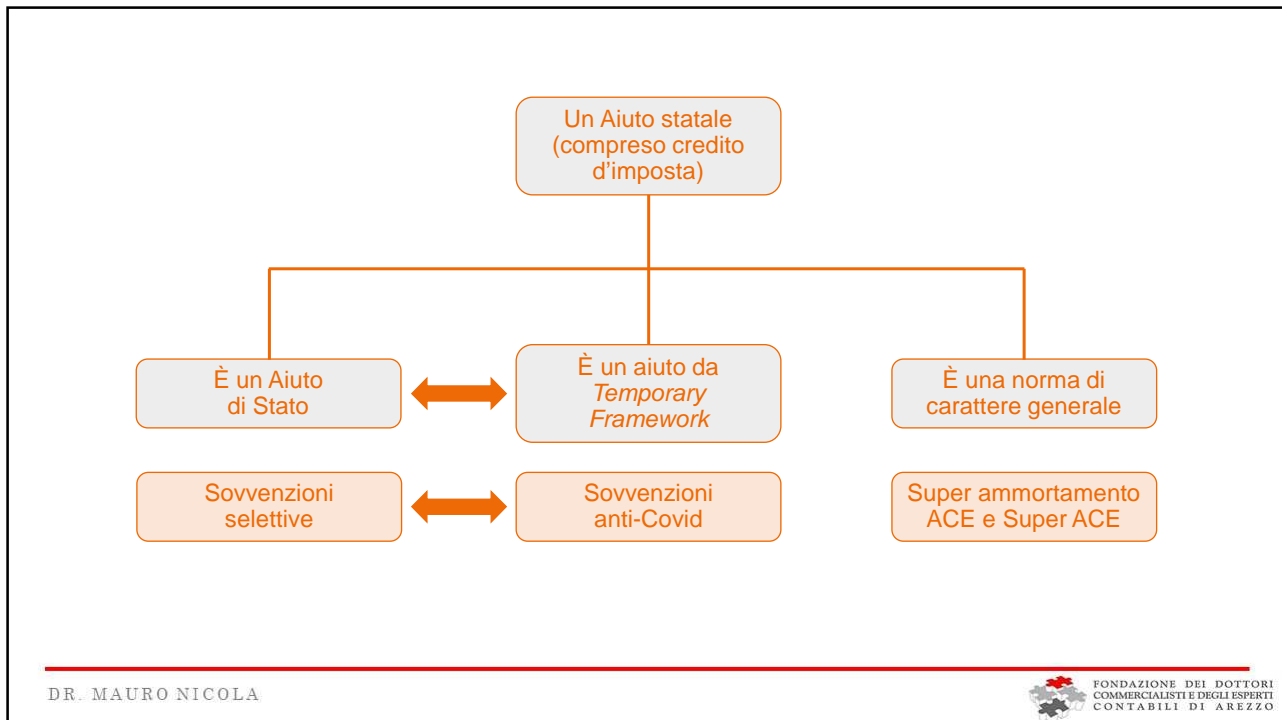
Un Aiuto statale (compreso credito d’imposta)

È un Aiuto di Stato

È un aiuto da *Temporary Framework*

È una norma di carattere generale

Sovvenzioni selettive

Sovvenzioni anti-Covid

Super ammortamento ACE e Super ACE

DR. MAURO NICOLA

FONDAZIONE DEI DOTTORI COMMERCIALISTI E DEGLI ESPERTI CONTABILI DI AREZZO